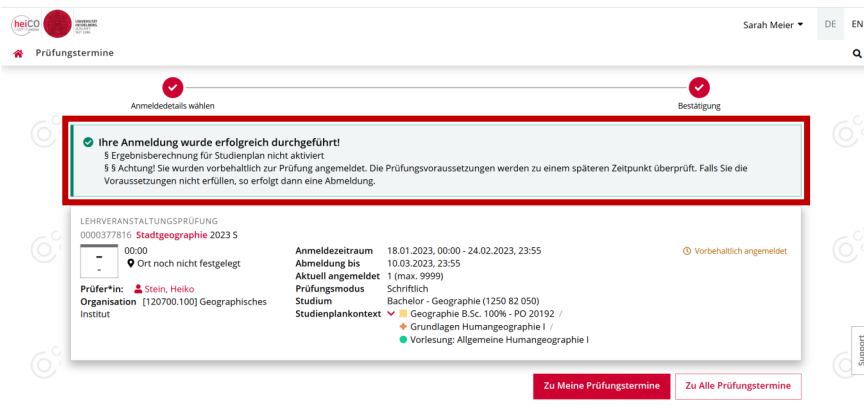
heiCO UNIVERSITÄT HEIDELBERG ZUKUNFT SEIT 1386

Sarah Meier ▾ DE EN

Prüfungstermine

Anmeldedetails wählen

Bestätigung

Ihre Anmeldung wurde erfolgreich durchgeführt!
§ Ergebnisberechnung für Studienplan nicht aktiviert
§ § Achtung! Sie wurden vorbehaltlich zur Prüfung angemeldet. Die Prüfungsvoraussetzungen werden zu einem späteren Zeitpunkt überprüft. Falls Sie die Voraussetzungen nicht erfüllen, so erfolgt dann eine Abmeldung.

LEHRVERANSTALTUNGSPRÜFUNG
0000377816 Stadtgeographie 2023 S

- 00:00
- Ort noch nicht festgelegt

Prüfer*in: Stein, Heiko
Organisation [120700.100] Geographisches Institut

| | |
|---|---|
| Anmeldezeitraum | 18.01.2023, 00:00 - 24.02.2023, 23:55 |
| Abmeldung bis | 10.03.2023, 23:55 |
| Aktuell angemeldet | 1 (max. 9999) |
| Prüfungsmodus | Schriftlich |
| Studium | Bachelor - Geographie (1250 82 050) |
| Studienplankontext | Geographie B.Sc. 100% - PO 20192 / Grundlagen Humangeographie I / Vorlesung: Allgemeine Humangeographie I |

Vorbehaltlich angemeldet

Zu Meine Prüfungstermine

Zu Alle Prüfungstermine

Support